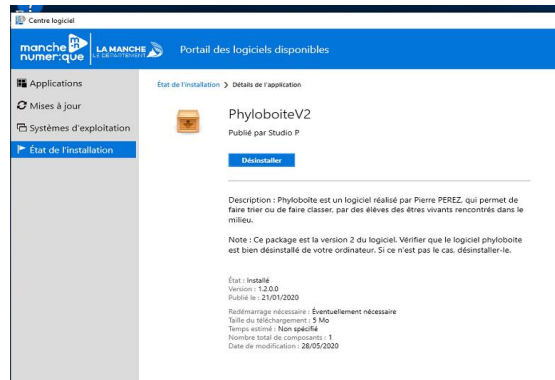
Centre logiciel

manche numer:que LA MANCHE LE DÉPARTEMENT Portail des logiciels disponibles

Applications
Mises à jour
Systèmes d'exploitation
État de l'installation

État de l'installation > Détails de l'application

PhyloboiteV2
Publié par Studio P

Désinstaller

Description : Phyloboîte est un logiciel réalisé par Pierre PEREZ, qui permet de faire trier ou de faire classer, par des élèves des êtres vivants rencontrés dans le milieu.

Note : Ce package est la version 2 du logiciel. Vérifier que le logiciel phyloboite est bien désinstallé de votre ordinateur. Si ce n'est pas le cas, désinstaller-le.

État : Installé
Version : 1.2.0.0
Publié le : 21/01/2020

Redémarrage nécessaire : Éventuellement nécessaire
Taille du téléchargement : 5 Mo
Temps estimé : Non spécifié
Nombre total de composants : 1
Date de modification : 28/05/2020